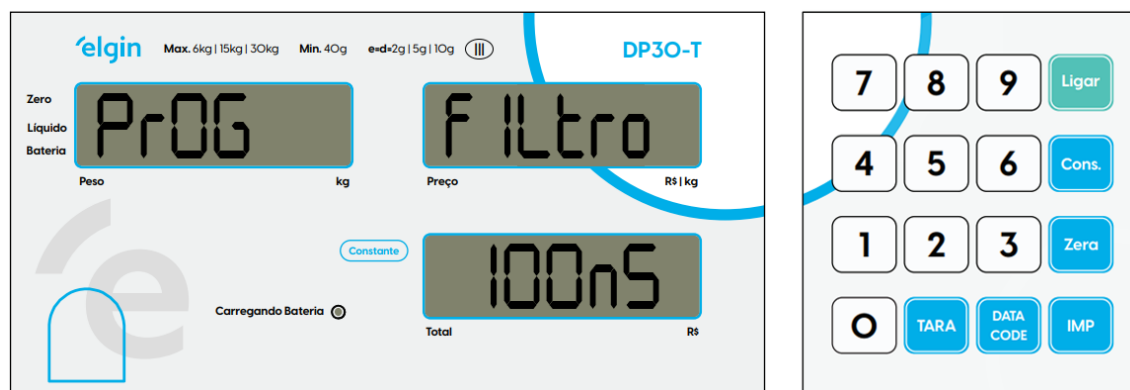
elgin Max. 6kg | 15kg | 30kg Min. 40g e=d=2g | 5g | 10g III DP30-T

Zero
Líquido
Bateria

PrOG

Peso kg

F ILtro

Preço R$ | kg

Constante

100nS

Carregando Bateria

Total R$

7 8 9 Ligar
4 5 6 Cons.
1 2 3 Zera
0 TARA DATA CODE IMP